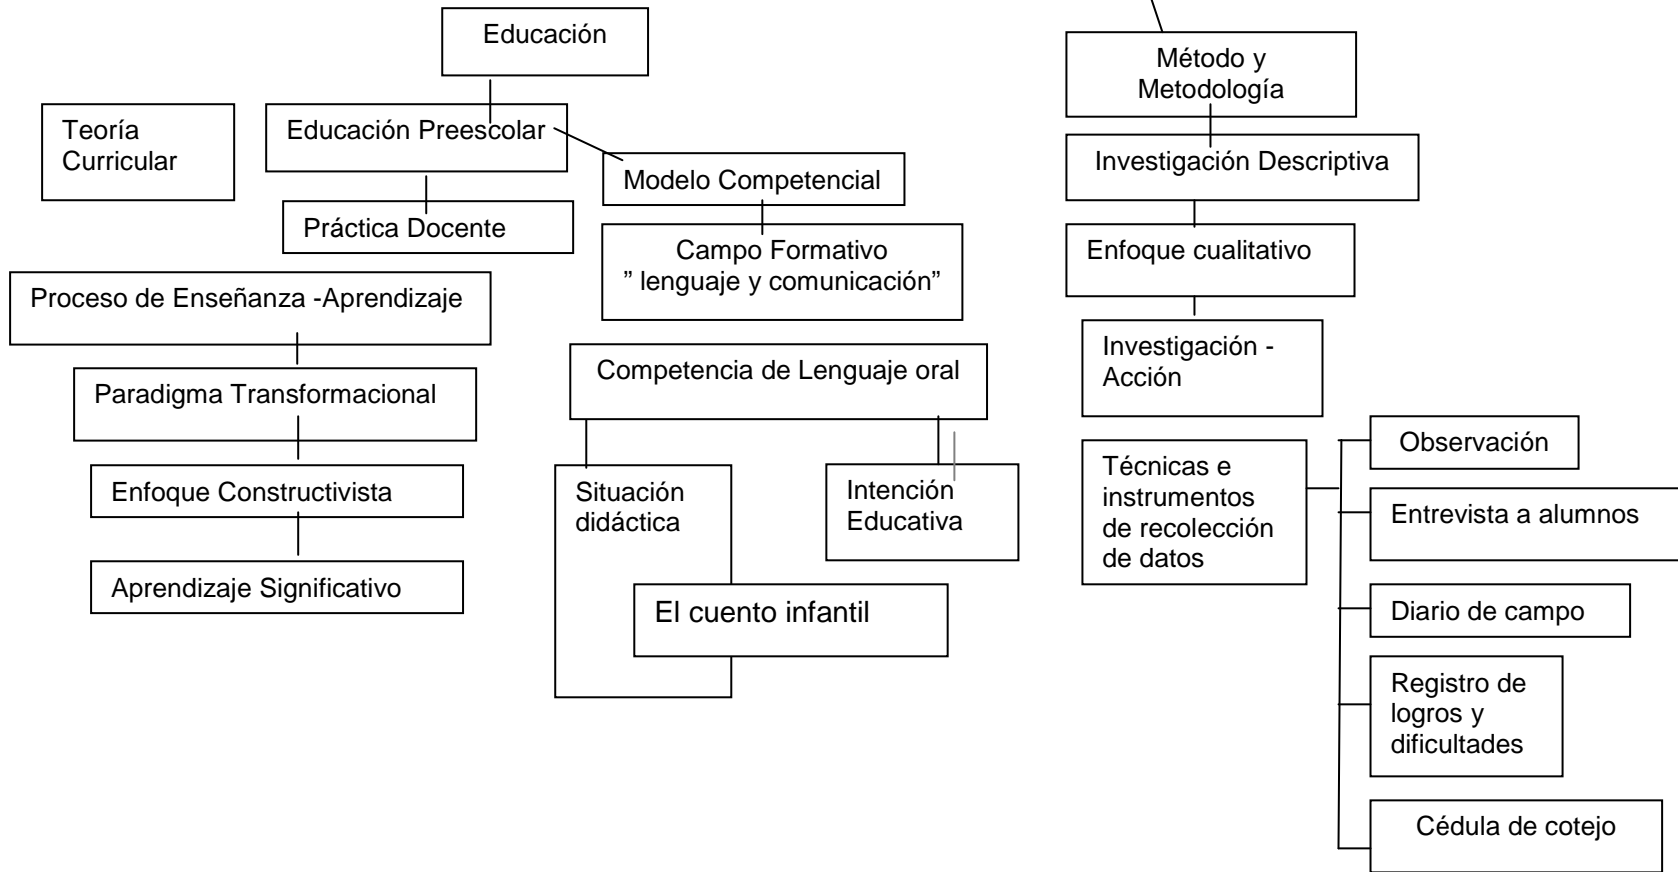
Educación

Teoría Curricular

Educación Preescolar

Modelo Competencial

Práctica Docente

Campo Formativo ” lenguaje y comunicación”

Proceso de Enseñanza -Aprendizaje

Paradigma Transformacional

Enfoque Constructivista

Aprendizaje Significativo

Competencia de Lenguaje oral

Situación didáctica

Intención Educativa

El cuento infantil

Método y Metodología

Investigación Descriptiva

Enfoque cualitativo

Investigación - Acción

Técnicas e instrumentos de recolección de datos

Observación

Entrevista a alumnos

Diario de campo

Registro de logros y dificultades

Cédula de cotejo